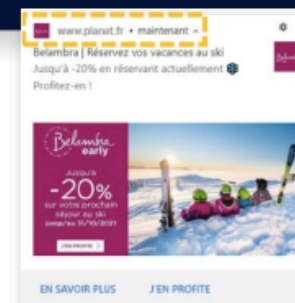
www.planet.fr • maintenant ^

Belambra | Réservez vos vacances au ski
Jusqu'à -20% en réservant actuellement ❄
Profitez-en !

Belambra early
Jusqu'à
-20%
sur votre prochain séjour au ski
jusqu'au 11/10/2021
J'EN PROFITE

EN SAVOIR PLUS J'EN PROFITE